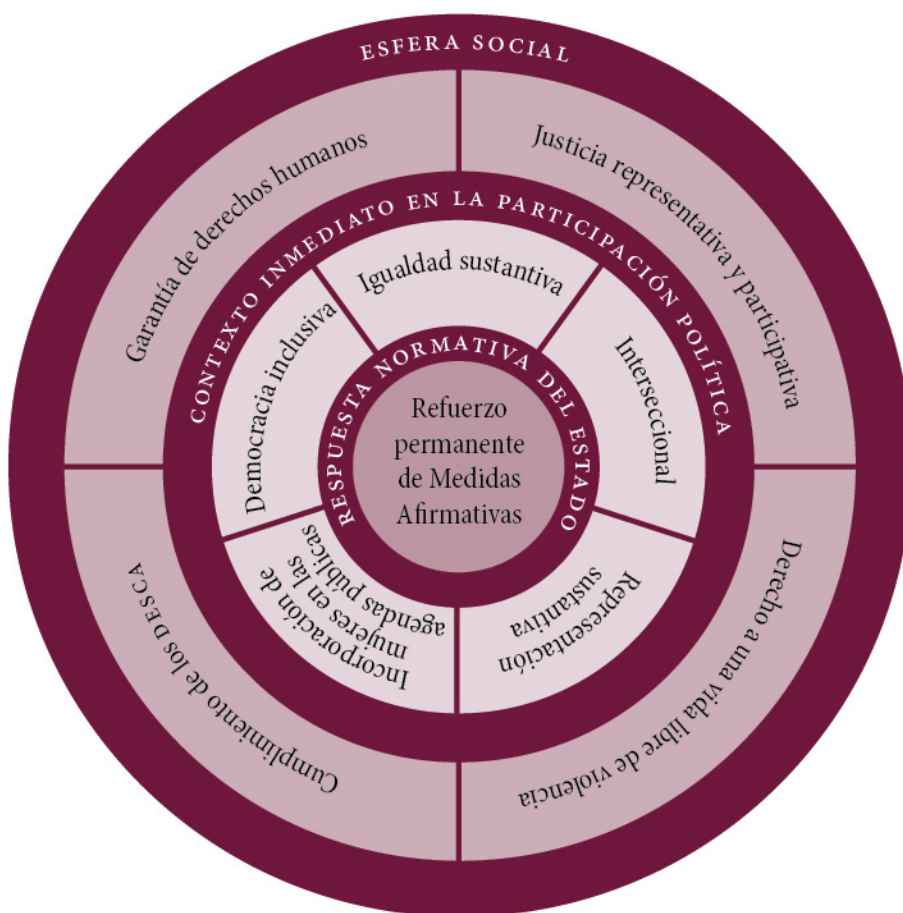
ESFERA SOCIAL

Garantía de derechos humanos

Justicia representativa y participativa

Derecho a una vida libre de violencia

Cumplimiento de los DESCA

CONTEXTO INMEDIATO EN LA PARTICIPACIÓN POLÍTICA

Igualdad sustantiva

Interseccional

Representación sustantiva

Incorporación de mujeres en las agendas públicas

Democracia inclusiva

RESPUESTA NORMATIVA DEL ESTADO

Refuerzo permanente de Medidas Afirmativas